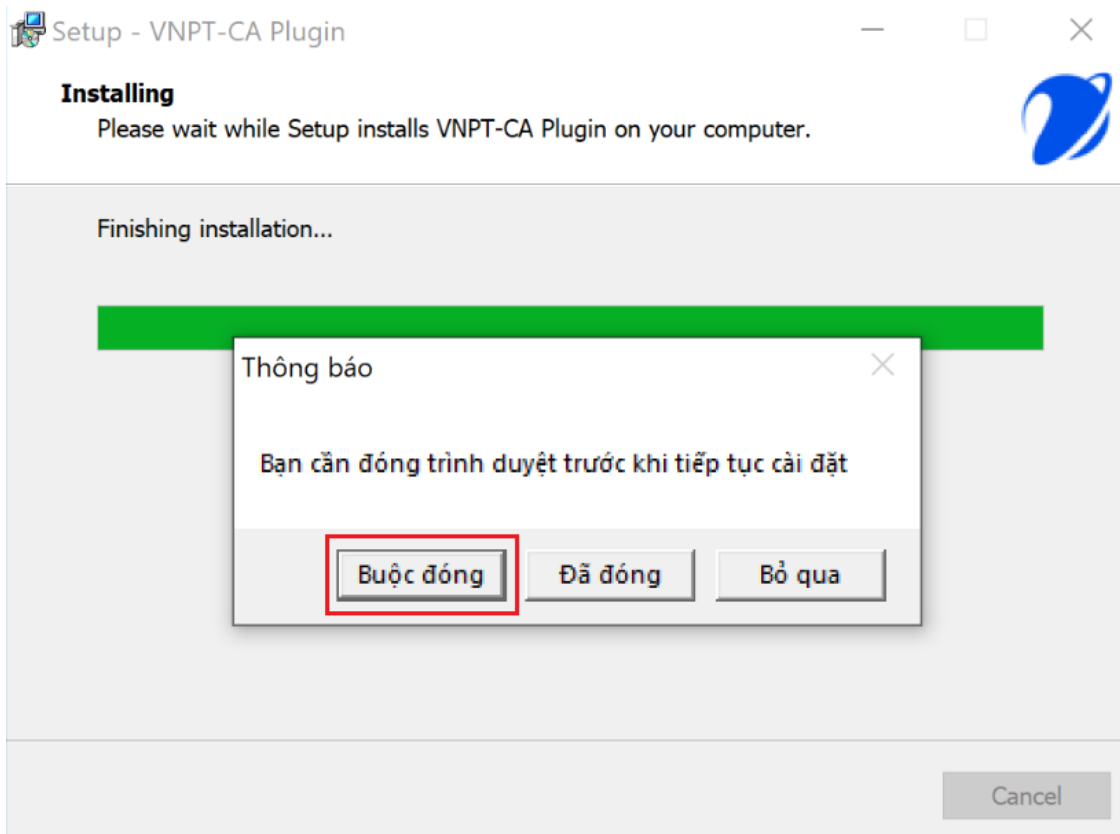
Setup - VNPT-CA Plugin

Installing
Please wait while Setup installs VNPT-CA Plugin on your computer.

Finishing installation...

Thông báo

Bạn cần đóng trình duyệt trước khi tiếp tục cài đặt

Buộc đóng
Đã đóng
Bỏ qua

Cancel